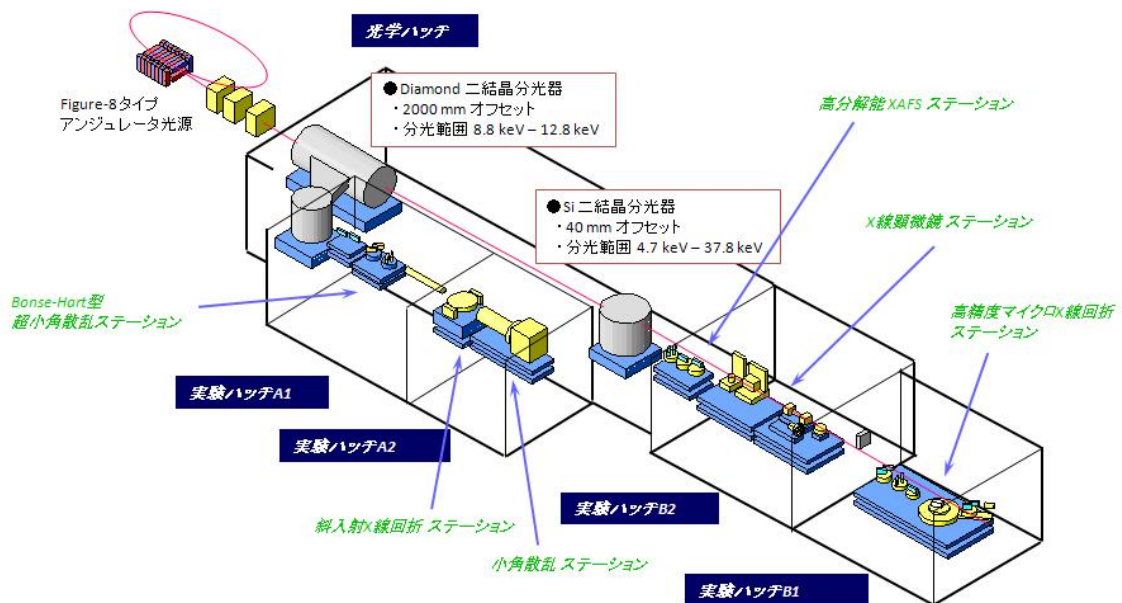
光学ハッチ

Figure-8タイプ
アンジュレータ光源

●Diamond 二結晶分光器
・2000 mm オフセット
・分光範囲 8.8 keV – 12.8 keV

高分解能XAFS ステーション

●Si 二結晶分光器
・40 mm オフセット
・分光範囲 4.7 keV – 37.8 keV

X線顕微鏡 ステーション

Bonse-Hart型
超小角散乱ステーション

高精度マイクロX線回折
ステーション

実験ハッチA1

実験ハッチA2

実験ハッチB2

斜入射X線回折 ステーション

小角散乱 ステーション

実験ハッチB1